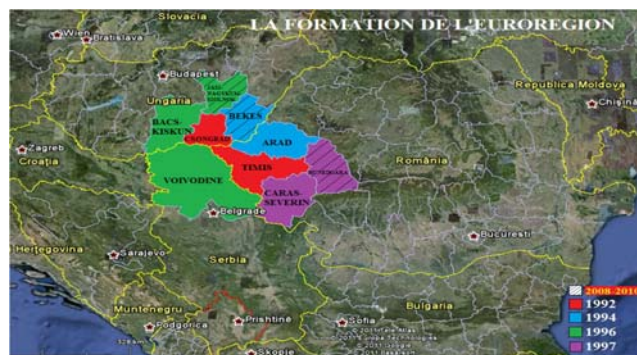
LA FORMATION DE L'EUROREGION

Slovacia
Wien
Bratislava
Budapest
Ungaria
JASZ-NAGYKUN-SZOLNOK
BACS-KISKUN
BEKES
CSONGRAD
ARAD
HUNEDOARA
TIMIS
VOIVODINE
CARAS-SEVERIN
Zagreb
Croația
Belgrade
România
Republica Moldova
Chisinau
Hertegovina
Sarajevo
Serbia
Bucuresti
Muntenegru
Podgorica
Prishtinë
Sofia
Bulgaria
Skopje

2008-2010
1992
1994
1996
1997